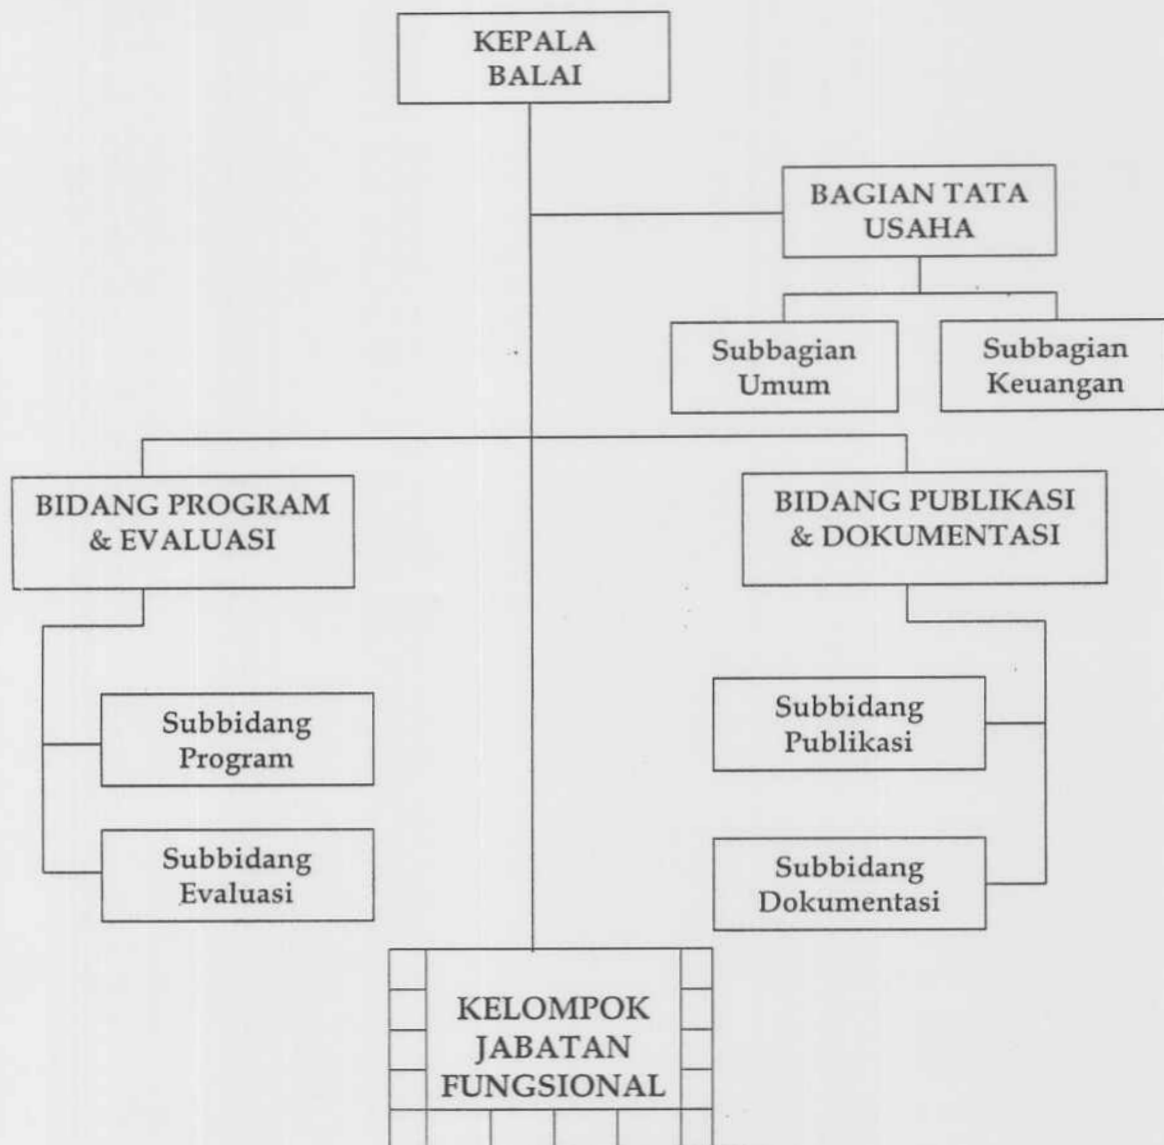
KEPALA BALAI

BAGIAN TATA USAHA

Subbagian Umum

Subbagian Keuangan

BIDANG PROGRAM & EVALUASI

Subbidang Program

Subbidang Evaluasi

BIDANG PUBLIKASI & DOKUMENTASI

Subbidang Publikasi

Subbidang Dokumentasi

KELOMPOK JABATAN FUNGSIONAL